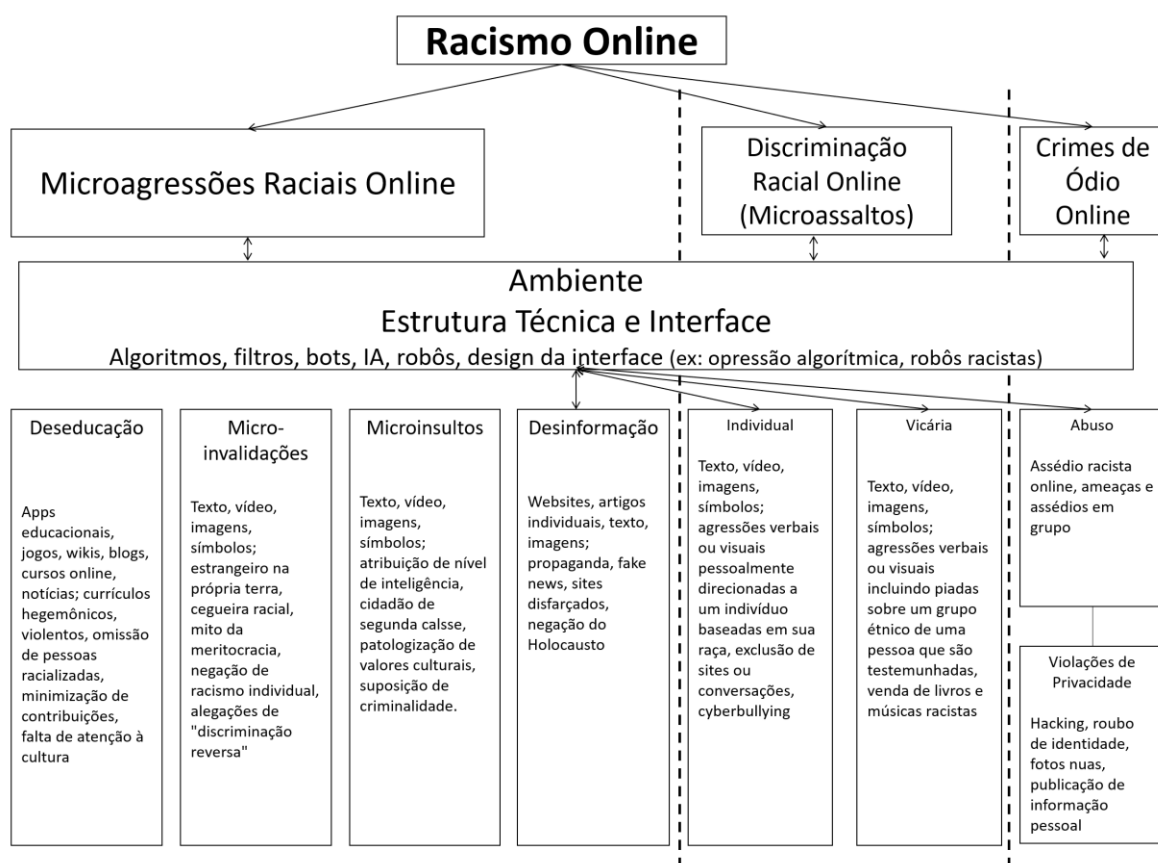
Racismo Online

Microagressões Raciais Online

Discriminação Racial Online (Microassaltos)

Crimes de Ódio Online

Ambiente
Estrutura Técnica e Interface
Algoritmos, filtros, bots, IA, robôs, design da interface (ex: opressão algorítmica, robôs racistas)

Deseducação

Apps educacionais, jogos, wikis, blogs, cursos online, notícias; currículos hegemônicos, violentos, omissão de pessoas racializadas, minimização de contribuições, falta de atenção à cultura

Micro-invalidações

Texto, vídeo, imagens, símbolos; estrangeiro na própria terra, cegueira racial, mito da meritocracia, negação de racismo individual, alegações de "discriminação reversa"

Microinsultos

Texto, vídeo, imagens, símbolos; atribuição de nível de inteligência, cidadão de segunda calsse, patologização de valores culturais, suposição de criminalidade.

Desinformação

Websites, artigos individuais, texto, imagens; propaganda, fake news, sites disfarçados, negação do Holocausto

Individual

Texto, vídeo, imagens, símbolos; agressões verbais ou visuais pessoalmente direcionadas a um indivíduo baseadas em sua raça, exclusão de sites ou conversações, cyberbullying

Vicária

Texto, vídeo, imagens, símbolos; agressões verbais ou visuais incluindo piadas sobre um grupo étnico de uma pessoa que são testemunhadas, venda de livros e músicas racistas

Abuso

Assédio racista online, ameaças e assédios em grupo

Violações de Privacidade

Hacking, roubo de identidade, fotos nuas, publicação de informação pessoal